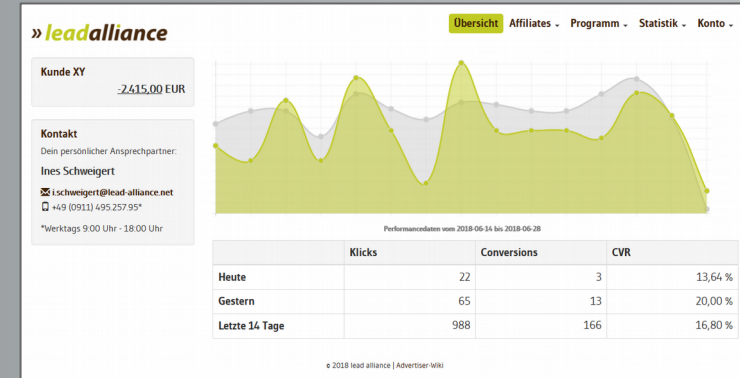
» leadalliance

Übersicht Affiliates Programm Statistik Konto

Kunde XY
-2.415,00 EUR

Kontakt
Dein persönlicher Ansprechpartner:
Ines Schweigert
i.schweigert@lead-alliance.net
+49 (0911) 495.257.95*
*Werktags 9:00 Uhr - 18:00 Uhr

Performancedaten vom 2018-06-14 bis 2018-06-28

| | Klicks | Conversions | CVR |
|---|---|---|---|
| Heute | 22 | 3 | 13,64 % |
| Gestern | 65 | 13 | 20,00 % |
| Letzte 14 Tage | 988 | 166 | 16,80 % |

© 2018 lead alliance | Advertiser-Wiki